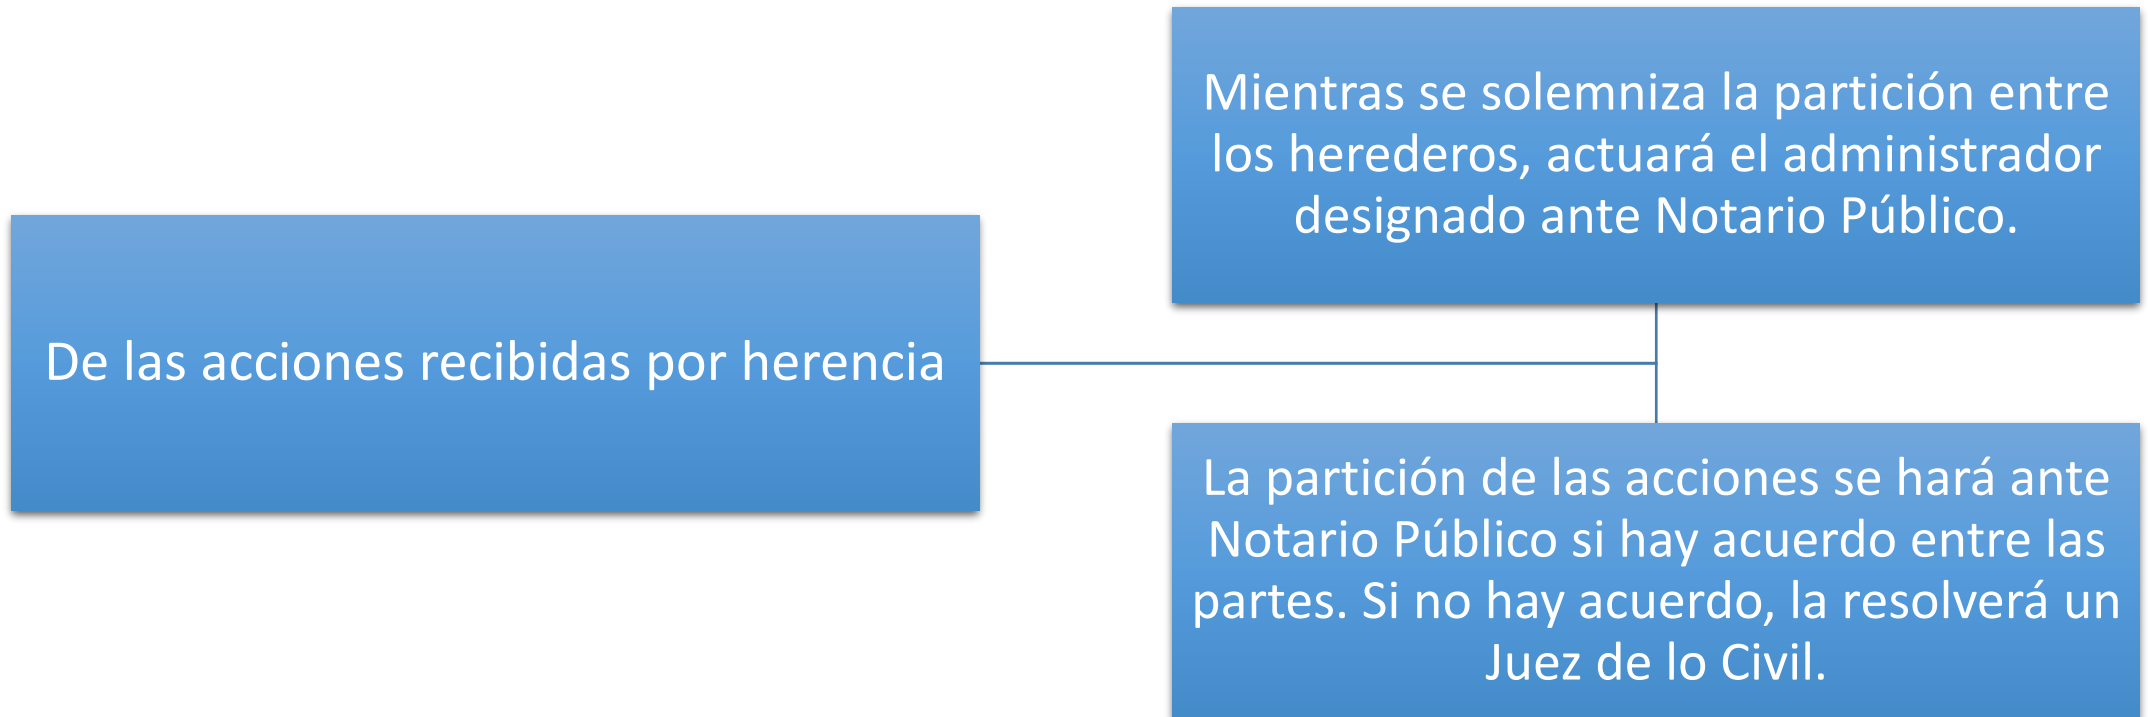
De las acciones recibidas por herencia

Mientras se solemniza la partición entre los herederos, actuará el administrador designado ante Notario Público.

La partición de las acciones se hará ante Notario Público si hay acuerdo entre las partes. Si no hay acuerdo, la resolverá un Juez de lo Civil.